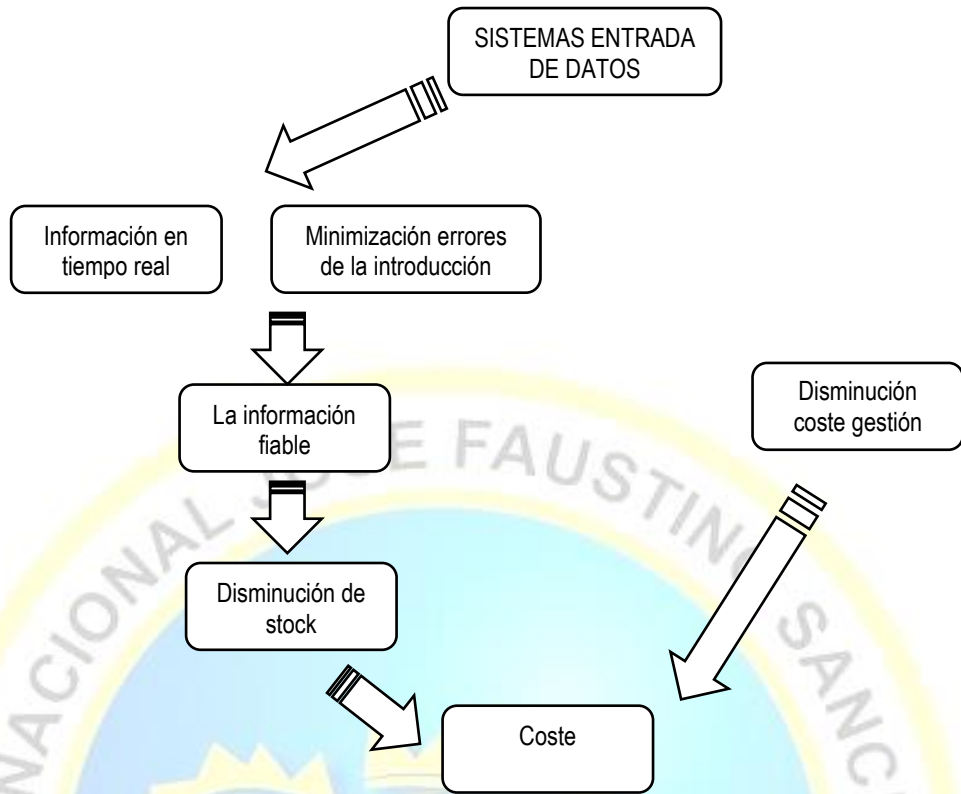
SISTEMAS ENTRADA DE DATOS

Información en tiempo real

Minimización errores de la introducción

La información fiable

Disminución coste gestión

Disminución de stock

Coste

NACIONAL JOSE FAUSTINO SANC